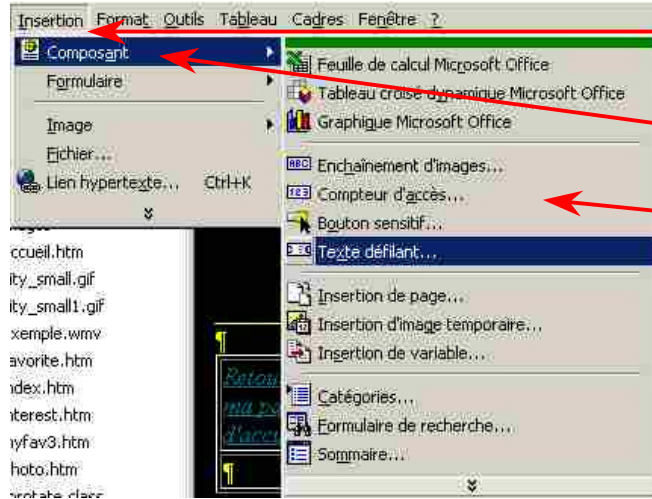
Insertion Format Outils Tableau Cadres Fenêtre ?

Composant
Formulaire
Image
Fichier...
Lien hypertexte... Ctrl+K

Feuille de calcul Microsoft Office
Tableau croisé dynamique Microsoft Office
Graphique Microsoft Office
Enchaînement d'images...
Compteur d'accès...
Bouton sensitif...
Texte défilant...
Insertion de page...
Insertion d'image temporaire...
Insertion de variable...
Catégories...
Formulaire de recherche...
Sommaire...

ccueil.htm
ity_small.gif
ity_small1.gif
xemple.wmv
avorite.htm
ndex.htm
nterest.htm
nyfav3.htm
hoto.htm
protate.class

¶
Retou
ma pa
d'accu
¶